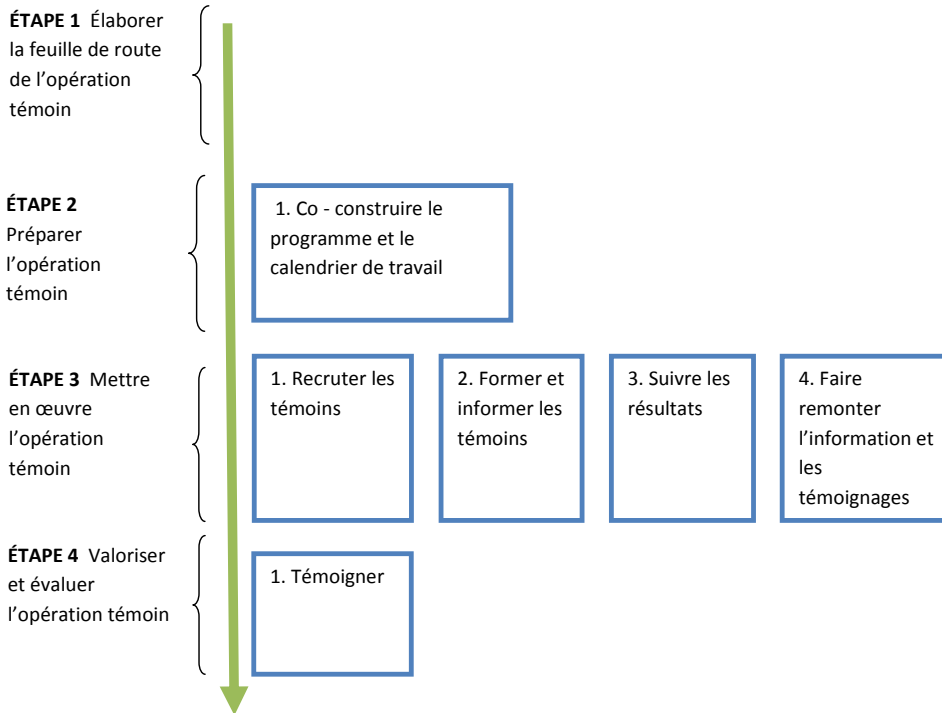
**ÉTAPE 1** Élaborer la feuille de route de l'opération témoin

**ÉTAPE 2** Préparer l'opération témoin

1. Co - construire le programme et le calendrier de travail

**ÉTAPE 3** Mettre en œuvre l'opération témoin

1. Recruter les témoins

2. Former et informer les témoins

3. Suivre les résultats

4. Faire remonter l'information et les témoignages

**ÉTAPE 4** Valoriser et évaluer l'opération témoin

1. Témoigner